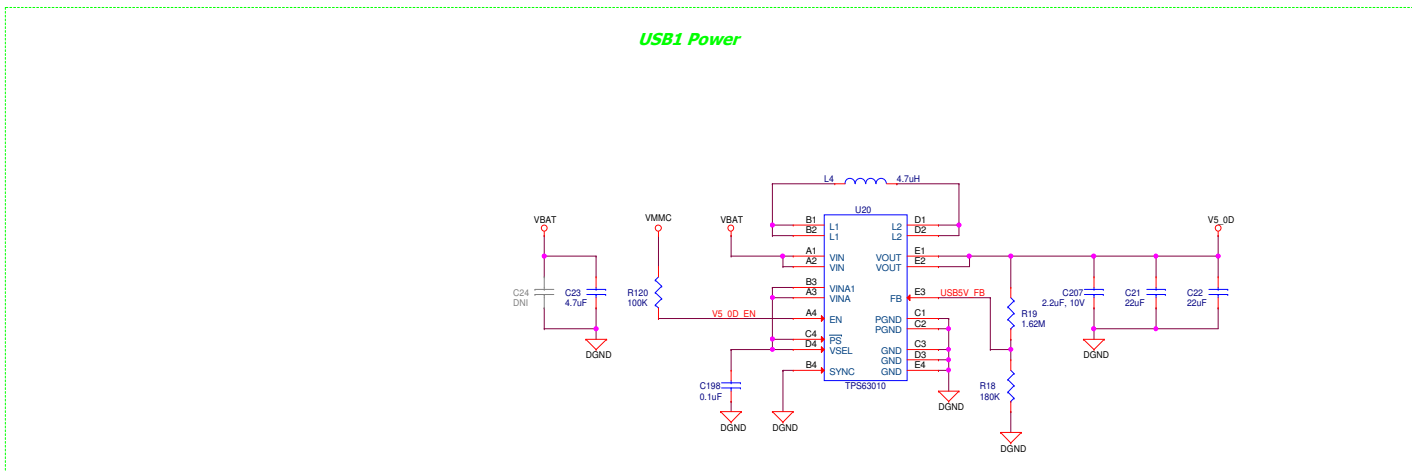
USB1 Power

L4 4.7uH

U20

VBAT

VMMC

VBAT

V5_0D

B1 L1
B2 L1
A1 VIN
A2 VIN
B3 VINA1
A3 VINA
A4 EN
C4 $\overline{PS}$
D4 VSEL
B4 SYNC

D1 L2
D2 L2
E1 VOUT
E2 VOUT
E3 FB
C1 PGND
C2 PGND
C3 GND
D3 GND
E4 GND

TPS63010

C24 DNI

C23 4.7uF

DGND

R120 100K

V5_0D_EN

USB5V_FB

C198 0.1uF

DGND

DGND

DGND

R19 1.62M

R18 180K

DGND

C207 2.2uF, 10V

C21 22uF

C22 22uF

DGND